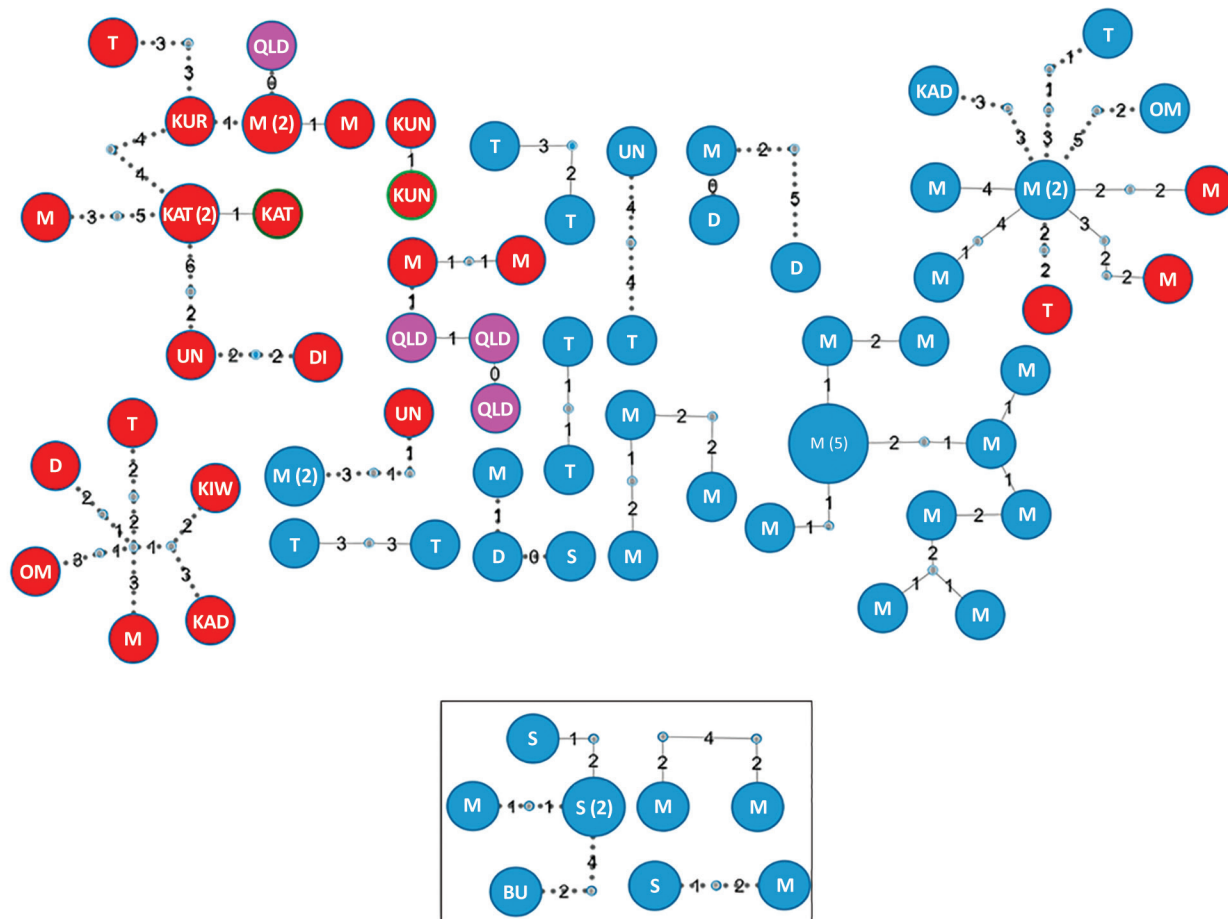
T 3 3 QLD 0 KUR 1 M (2) 1 M KUN 1 KUN 4 4 M 3 5 KAT (2) 1 KAT 6 2 UN 2 2 DI

T 3 2 T UN 4 4 T M 0 D 2 5 D

M 1 1 M 1 QLD 1 QLD 0 QLD

KAD 3 3 1 1 T 3 5 2 OM M 4 M (2) 2 2 M 4 1 M 2 2 T 3 2 2 M

T 2 2 D 2 1 KIW 2 OM 8 1 1 1 3 M 3 KAD

UN 1 M (2) 3 1 T 3 3 T

T 1 1 T M 1 D 0 S M 2 2 M 1 2 M

M 2 M 1 M (5) 2 1 M 1 M 1 M 1 M 1 M 2 M 2 1 M 1 M

S 1 2 M 1 1 S (2) 4 BU 2 4 2 M 2 M S 1 2 M